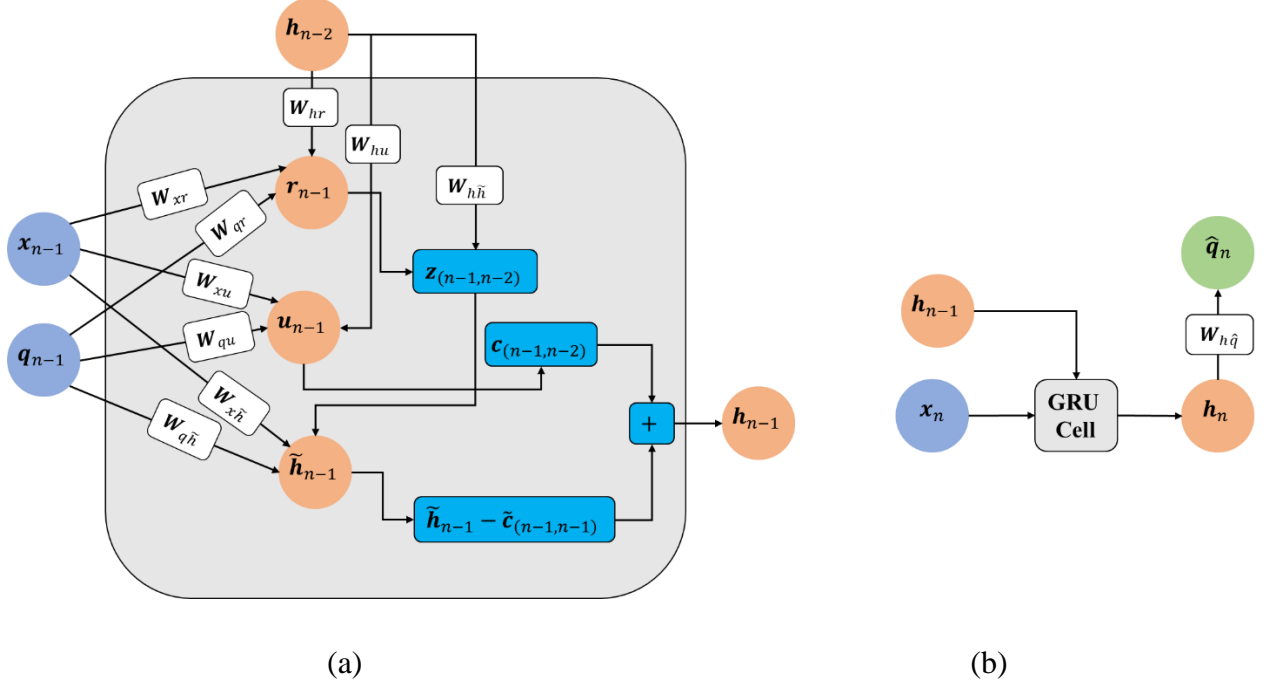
$\boldsymbol{h}_{n-2}$

$\boldsymbol{W}_{hr}$

$\boldsymbol{W}_{hu}$

$\boldsymbol{W}_{h\tilde{h}}$

$\boldsymbol{W}_{xr}$

$\boldsymbol{r}_{n-1}$

$\boldsymbol{W}_{qr}$

$\boldsymbol{x}_{n-1}$

$\boldsymbol{z}_{(n-1,n-2)}$

$\boldsymbol{W}_{xu}$

$\boldsymbol{u}_{n-1}$

$\boldsymbol{q}_{n-1}$

$\boldsymbol{W}_{qu}$

$\boldsymbol{c}_{(n-1,n-2)}$

$\boldsymbol{W}_{x\tilde{h}}$

$\boldsymbol{W}_{q\tilde{h}}$

$+$

$\boldsymbol{h}_{n-1}$

$\tilde{\boldsymbol{h}}_{n-1}$

$\tilde{\boldsymbol{h}}_{n-1} - \tilde{\boldsymbol{c}}_{(n-1,n-1)}$

(a)

$\hat{\boldsymbol{q}}_n$

$\boldsymbol{h}_{n-1}$

$\boldsymbol{W}_{h\hat{q}}$

$\boldsymbol{x}_n$

GRU Cell

$\boldsymbol{h}_n$

(b)